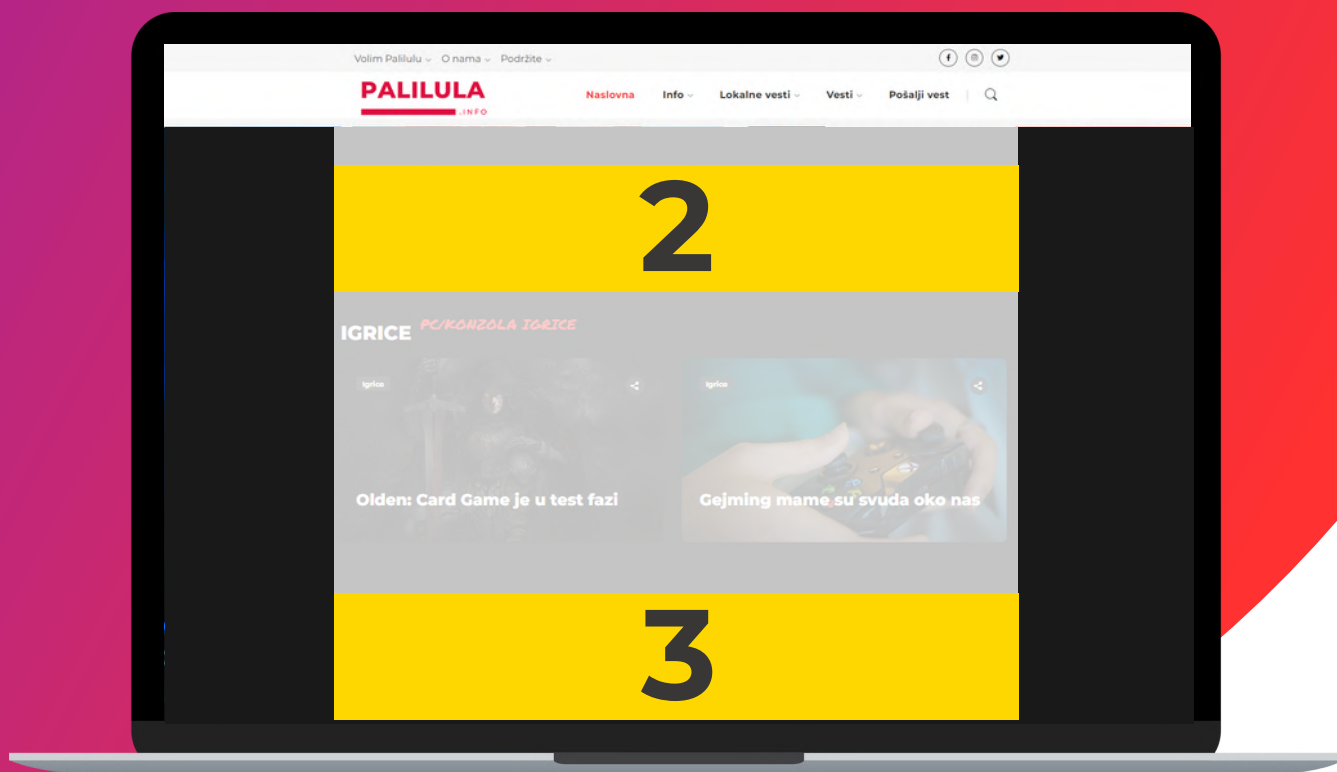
Volim Palilulu O nama Podržite

PALILULA .INFO

Naslovna Info Lokalne vesti Vesti Pošalji vest

2

IGRICE PC/KONZOLA IGRICE

Igrice

Olden: Card Game je u test fazi

Igrice

Gejming mame su svuda oko nas

3